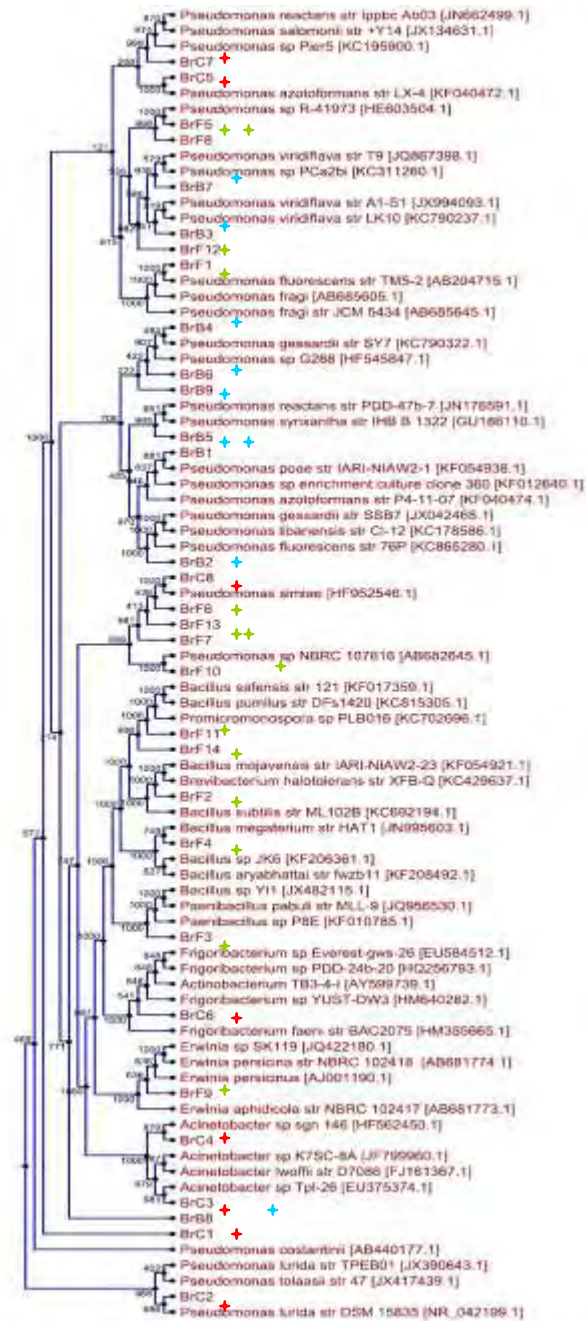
Pseudomonas reactans str ippbc Ab03 [JN662499.1]
Pseudomonas salomonii str +Y14 [JX134631.1]
Pseudomonas sp Pier5 [KC195900.1]
BrC7
BrC5
Pseudomonas azotoformans str LX-4 [KF040472.1]
Pseudomonas sp R-41973 [HE603504.1]
BrF5
BrF8
Pseudomonas viridiflava str T9 [JQ867398.1]
Pseudomonas sp PCa2bi [KC311260.1]
BrB7
Pseudomonas viridiflava str A1-S1 [JX994093.1]
Pseudomonas viridiflava str LK10 [KC790237.1]
BrB3
BrF12
BrF1
Pseudomonas fluorescens str TMS-2 [AB204715.1]
Pseudomonas fragi [AB685605.1]
Pseudomonas fragi str JCM 5434 [AB685645.1]
BrB4
Pseudomonas gessardii str SY7 [KC790322.1]
Pseudomonas sp G288 [HF545847.1]
BrB6
BrB9
Pseudomonas reactans str PDD-47b-7 [JN176591.1]
Pseudomonas synxantha str IHB B 1322 [GU186110.1]
BrB5
BrB1
Pseudomonas poae str IARI-NIAW2-1 [KF054938.1]
Pseudomonas sp enrichment culture clone 360 [KF012640.1]
Pseudomonas azotoformans str P4-11-07 [KF040474.1]
Pseudomonas gessardii str SSB7 [JX042468.1]
Pseudomonas libanensis str CI-12 [KC178586.1]
Pseudomonas fluorescens str 76P [KC865280.1]
BrB2
BrC8
Pseudomonas simiae [HF952546.1]
BrF6
BrF13
BrF7
Pseudomonas sp NBRC 107616 [AB682645.1]
BrF10
Bacillus safensis str 121 [KF017359.1]
Bacillus pumilus str DFs1420 [KC815305.1]
Promicromonospora sp PLB016 [KC702696.1]
BrF11
BrF14
Bacillus mojavensis str IARI-NIAW2-23 [KF054921.1]
Brevibacterium halotolerans str XFB-Q [KC429637.1]
BrF2
Bacillus subtilis str ML102B [KC692194.1]
Bacillus megaterium str HAT1 [JN995603.1]
BrF4
Bacillus sp JK6 [KF206361.1]
Bacillus aryabhattai str fwzb11 [KF208492.1]
Bacillus sp YI1 [JX482115.1]
Paenibacillus pabuli str MLL-9 [JQ958530.1]
Paenibacillus sp P8E [KF010785.1]
BrF3
Frigoribacterium sp Everest-gws-26 [EU584512.1]
Frigoribacterium sp PDD-24b-20 [HQ256793.1]
Actinobacterium TB3-4-I [AY599739.1]
Frigoribacterium sp YUST-DW3 [HM640282.1]
BrC6
Frigoribacterium faeni str BAC2075 [HM355665.1]
Erwinia sp SK119 [JQ422180.1]
Erwinia persicina str NBRC 102418 [AB681774.1]
Erwinia persicinus [AJ001190.1]
BrF9
Erwinia aphidicola str NBRC 102417 [AB681773.1]
Acinetobacter sp sgn 146 [HF562450.1]
BrC4
Acinetobacter sp K7SC-8A [JF799960.1]
Acinetobacter lwoffii str D7088 [FJ161367.1]
Acinetobacter sp Tpl-26 [EU375374.1]
BrC3
BrB8
BrC1
Pseudomonas costantinii [AB440177.1]
Pseudomonas lurida str TPEB01 [JX390643.1]
Pseudomonas tolaasii str 47 [JX417439.1]
BrC2
Pseudomonas lurida str DSM 15835 [NR_042199.1]